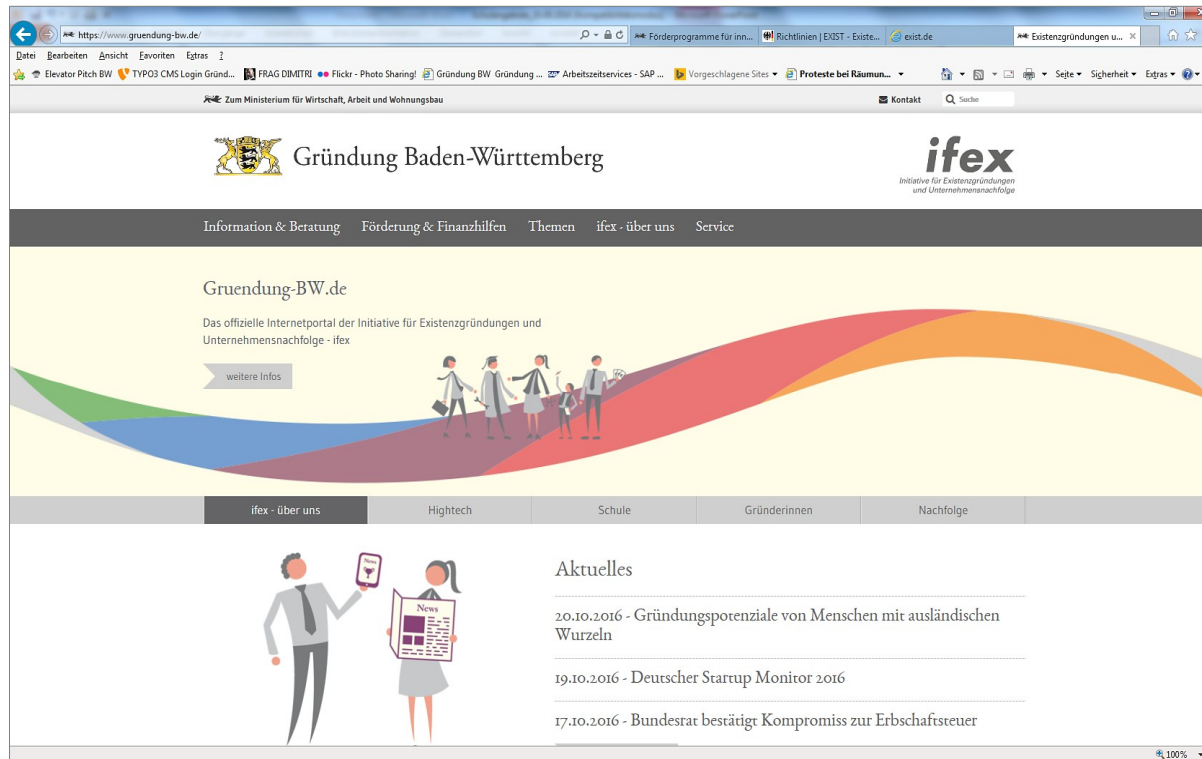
https://www.gruendung-bw.de/
Förderprogramme für inn...
Richtlinien | EXIST - Existe...
exist.de
Existenzgründungen u...
Datei Bearbeiten Ansicht Favoriten Extras ?
Elevator Pitch BW TYPO3 CMS Login Gründ... FRAG DIMITRI Flickr - Photo Sharing! Gründung BW Gründung ... Arbeitszeitservices - SAP ... Vorgeschlagene Sites Proteste bei Räumun...
Seite Sicherheit Extras

Zum Ministerium für Wirtschaft, Arbeit und Wohnungsbau
Kontakt
Suche

Gründung Baden-Württemberg

ifex
Initiative für Existenzgründungen und Unternehmensnachfolge

Information & Beratung
Förderung & Finanzhilfen
Themen
ifex - über uns
Service

Gruendung-BW.de

Das offizielle Internetportal der Initiative für Existenzgründungen und Unternehmensnachfolge - ifex

weitere Infos

ifex - über uns
Hightech
Schule
Gründerinnen
Nachfolge

News
News

Aktuelles

20.10.2016 - Gründungspotenziale von Menschen mit ausländischen Wurzeln

19.10.2016 - Deutscher Startup Monitor 2016

17.10.2016 - Bundesrat bestätigt Kompromiss zur Erbschaftsteuer

100%